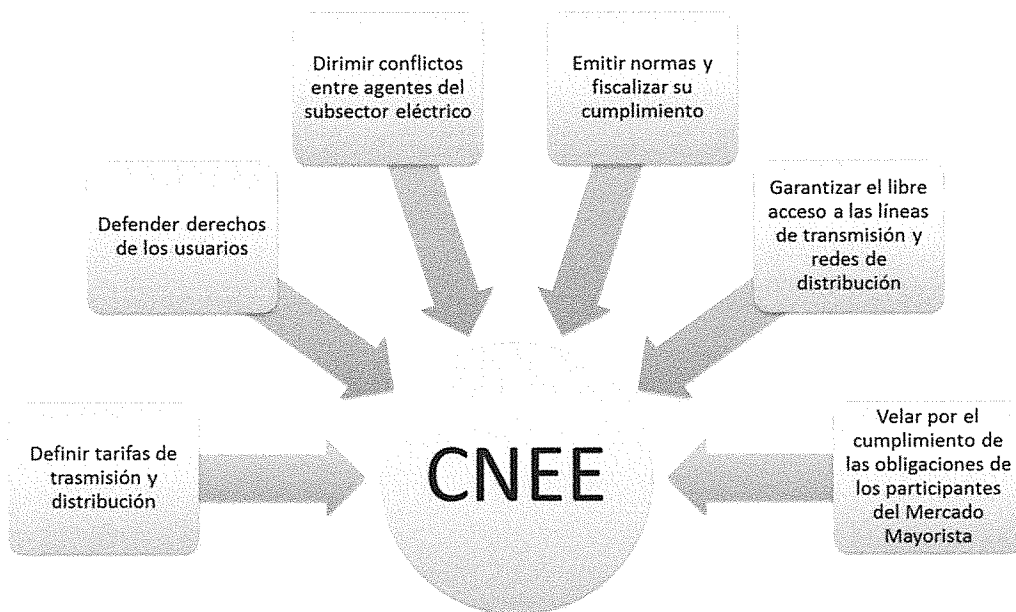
Dirimir conflictos entre agentes del subsector eléctrico

Emitir normas y fiscalizar su cumplimiento

Defender derechos de los usuarios

Garantizar el libre acceso a las líneas de transmisión y redes de distribución

Definir tarifas de trasmisión y distribución

CNEE

Velar por el cumplimiento de las obligaciones de los participantes del Mercado Mayorista